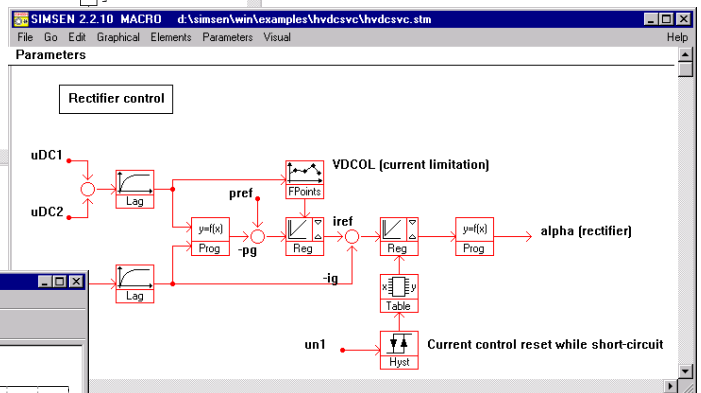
SIMSEN 2.2.10 MACRO d:\simsen\win\examples\hvdcsvc\hvdcsvc.stm

File Go Edit Graphical Elements Parameters Visual Help

Parameters

Rectifier control

uDC1

uDC2

Lag

Lag

VDCOL (current limitation)

FPoints

pref

y=f(x)

Prog

-pg

Reg

iref

Reg

y=f(x)

Prog

alpha (rectifier)

-ig

x y

Table

un1

Hyst

Current control reset while short-circuit